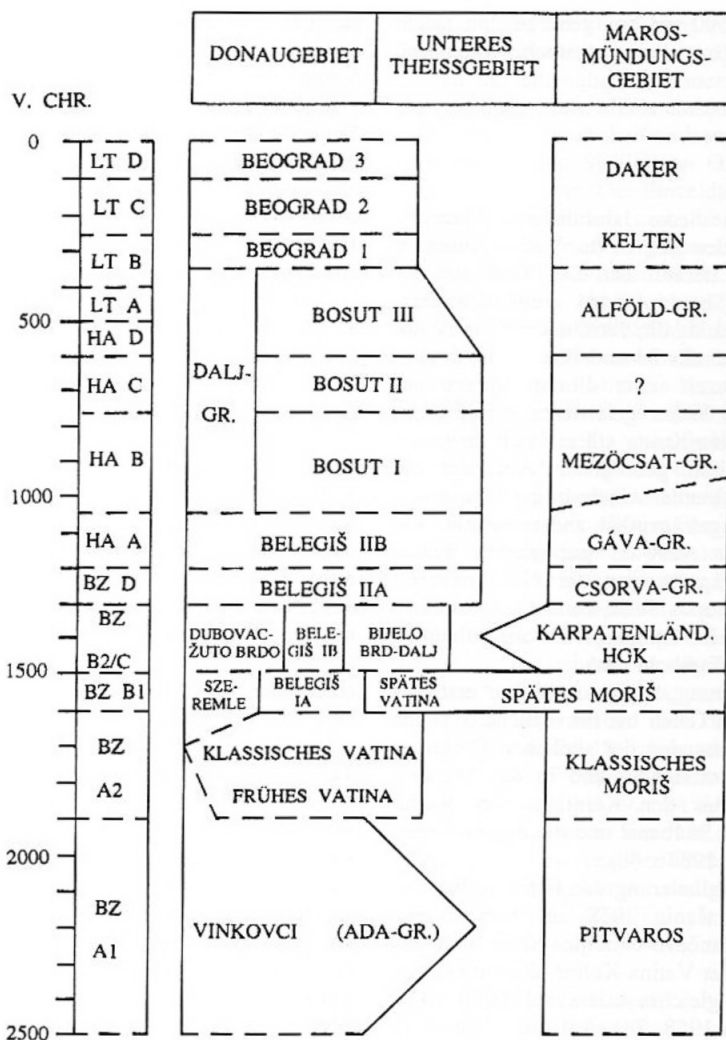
DONAUGEBIET | UNTERES THEISSGEBIET | MAROS-MÜNDUNGS-GEBIET

V. CHR.

0
LT D
LT C
LT B
500
LT A
HA D
HA C
HA B
1000
HA A
BZ D
BZ
B2/C
1500
BZ B1
BZ
A2
2000
BZ
A1
2500

BEOGRAD 3
BEOGRAD 2
BEOGRAD 1
BOSUT III
DALJ-GR.
BOSUT II
BOSUT I
BELEGIŠ IIB
BELEGIŠ IIA
DUBOVAC-ŽUTO BRDO
BELE-GIŠ IB
BIJELO BRD-DALJ
SZE-REMLE
BELEGIŠ IA
SPÄTES VATINA
KLASSISCHES VATINA
FRÜHES VATINA
VINKOVCI (ADA-GR.)

DAKER
KELTEN
ALFÖLD-GR.
?
MEZÖCSAT-GR.
GÁVA-GR.
CSORVA-GR.
KARPATENLÄND. HGK
SPÄTES MORIŠ
KLASSISCHES MORIŠ
PITVAROS